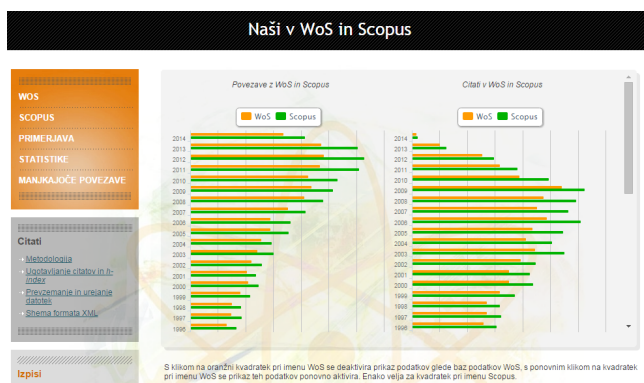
Naši v WoS in Scopus

WOS
SCOPUS
PRIMERJAVA
STATISTIKE
MANJKAJOČE POVEZAVE

Citati

Metodologija
Ugotavljanje citatov in h-index
Prevzemanje in urejanje datotek
Shema formata XML

Izpisi

Povezave z WoS in Scopus

WoS Scopus

2014
2013
2012
2011
2010
2009
2008
2007
2006
2005
2004
2003
2002
2001
2000
1999
1998
1997
1996

Citati v WoS in Scopus

WoS Scopus

2014
2013
2012
2011
2010
2009
2008
2007
2006
2005
2004
2003
2002
2001
2000
1999
1998
1997
1996

S klikom na oranžni kvadratek pri imenu WoS se deaktivira prikaz podatkov glede baz podatkov WoS, s ponovnim klikom na kvadratek pri imenu WoS se prikaz teh podatkov ponovno aktivira. Enako velja za kvadratek pri imenu Scopus.